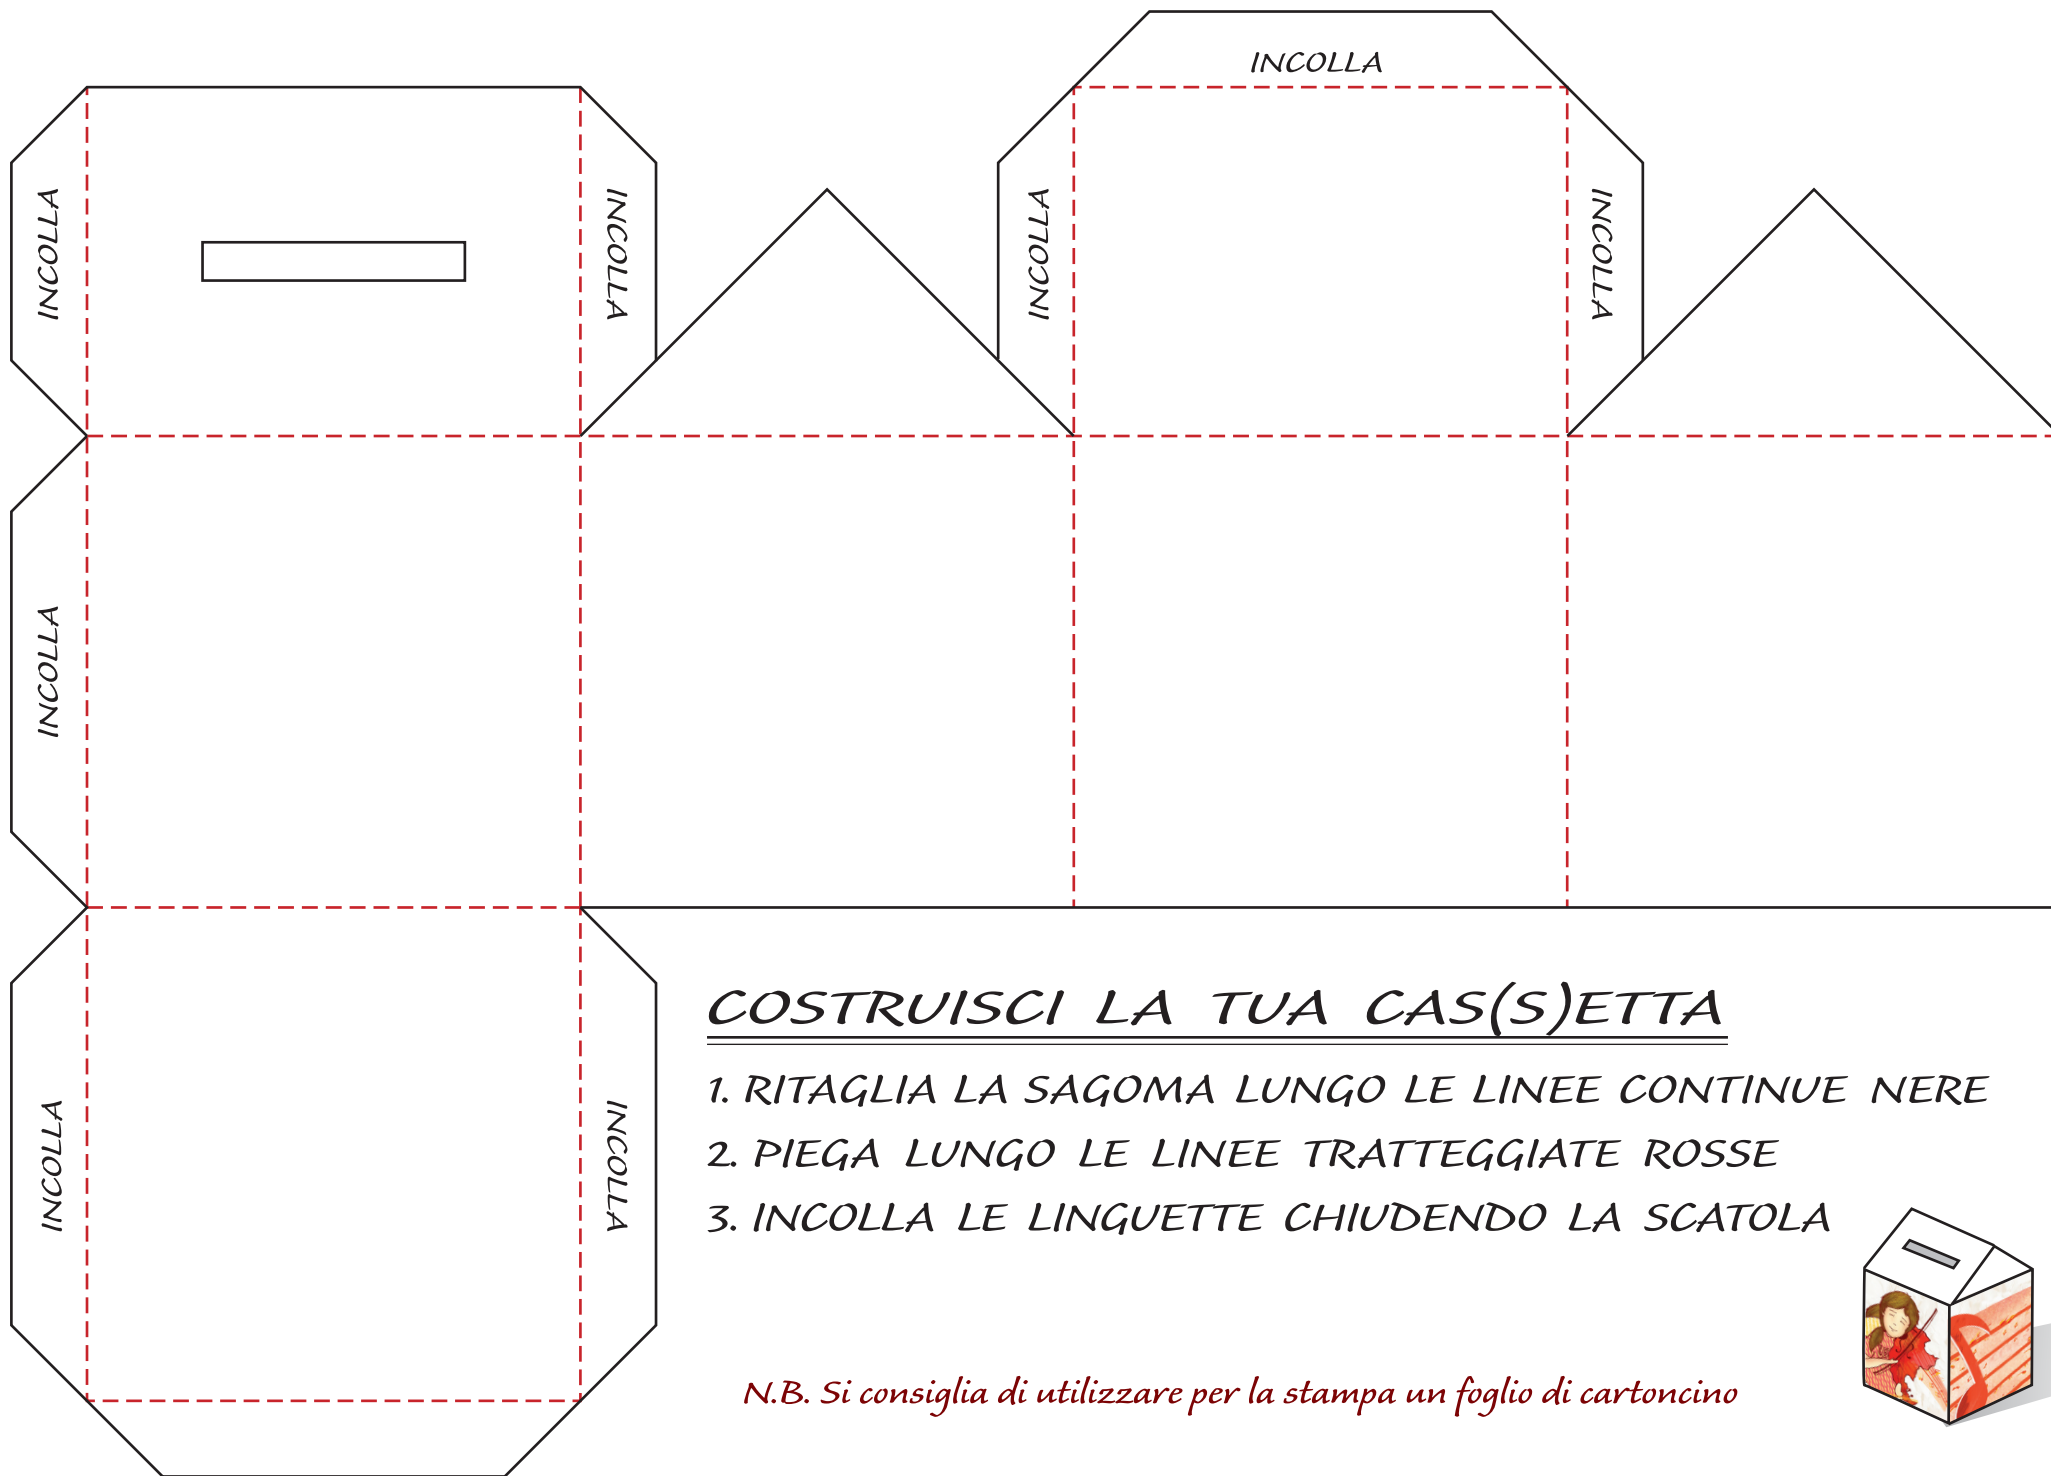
INCOLLA

INCOLLA

INCOLLA

INCOLLA

INCOLLA

INCOLLA

INCOLLA

INCOLLA

COSTRUISCI LA TUA CAS(S)ETTA

1. RITAGLIA LA SAGOMA LUNGO LE LINEE CONTINUE NERE
2. PIEGA LUNGO LE LINEE TRATTEGGIATE ROSSE
3. INCOLLA LE LINGUETTE CHIUDENDO LA SCATOLA

N.B. Si consiglia di utilizzare per la stampa un foglio di cartoncino